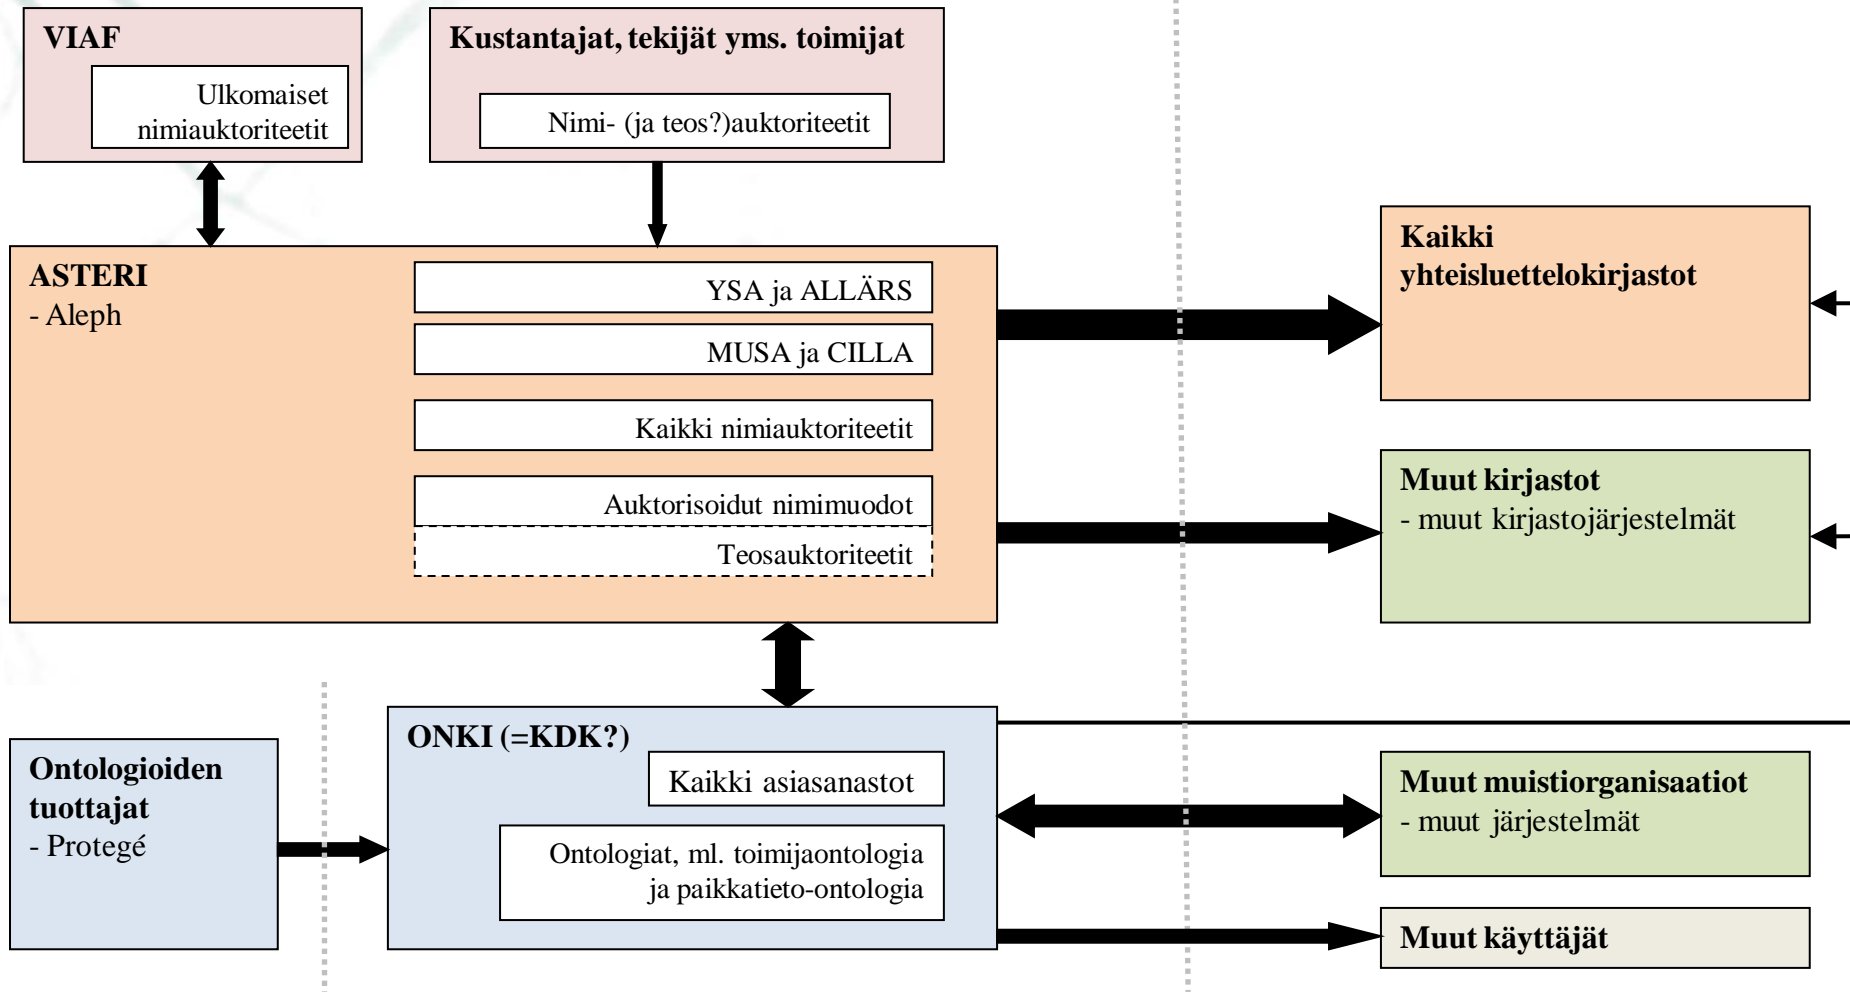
VIAF

Ulkomaiset nimiauktoriteetit

Kustantajat, tekijät yms. toimijat

Nimi- (ja teos?)auktoriteetit

ASTERI
- Aleph

YSA ja ALLÄRS

MUSA ja CILLA

Kaikki nimiauktoriteetit

Auktorisoidut nimimuodot

Teosauktoriteetit

Kaikki yhteisluettelokirjastot

Muut kirjastot
- muut kirjastojärjestelmät

Ontologioiden tuottajat
- Protegé

ONKI (=KDK?)

Kaikki asiasanastot

Ontologiat, ml. toimijaontologia ja paikkatieto-ontologia

Muut muistiorganisaatiot
- muut järjestelmät

Muut käyttäjät